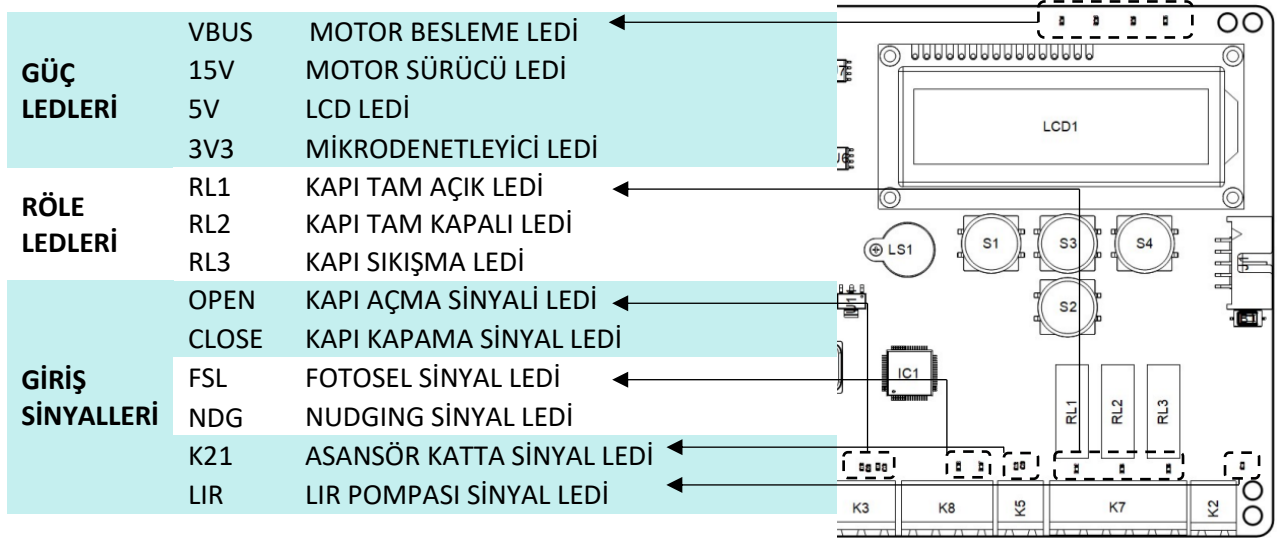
| | | |
|---|---|---|
| GÜÇ LEDLERİ | VBUS | MOTOR BESLEME LEDİ |
| | 15V | MOTOR SÜRÜCÜ LEDİ |
| | 5V | LCD LEDİ |
| | 3V3 | MİKRODENETLEYİCİ LEDİ |
| RÖLE LEDLERİ | RL1 | KAPI TAM AÇIK LEDİ |
| | RL2 | KAPI TAM KAPALI LEDİ |
| | RL3 | KAPI SIKIŞMA LEDİ |
| GİRİŞ SİNYALLERİ | OPEN | KAPI AÇMA SİNYALİ LEDİ |
| | CLOSE | KAPI KAPAMA SİNYAL LEDİ |
| | FSL | FOTOSEL SİNYAL LEDİ |
| | NDG | NUDGING SİNYAL LEDİ |
| | K21 | ASANSÖR KATTA SİNYAL LEDİ |
| | LIR | LIR POMPASI SİNYAL LEDİ |

LCD1
LS1
S1
S3
S4
S2
IC1
RL1
RL2
RL3
K3
K8
K5
K7
K2